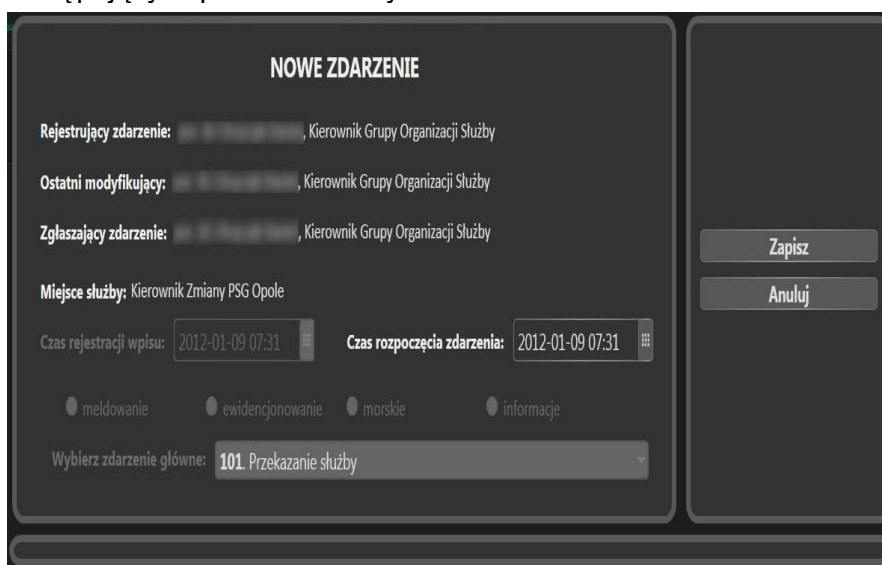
NOWE ZDARZENIE

Rejestrujący zdarzenie: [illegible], Kierownik Grupy Organizacji Służby

Ostatni modyfikujący: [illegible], Kierownik Grupy Organizacji Służby

Zgłaszający zdarzenie: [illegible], Kierownik Grupy Organizacji Służby

Miejsce służby: Kierownik Zmiany PSG Opole

Czas rejestracji wpisu: 2012-01-09 07:31

Czas rozpoczęcia zdarzenia: 2012-01-09 07:31

meldowanie

ewidencjonowanie

morskie

informacje

Wybierz zdarzenie główne: 101. Przekazanie służby

Zapisz

Anuluj